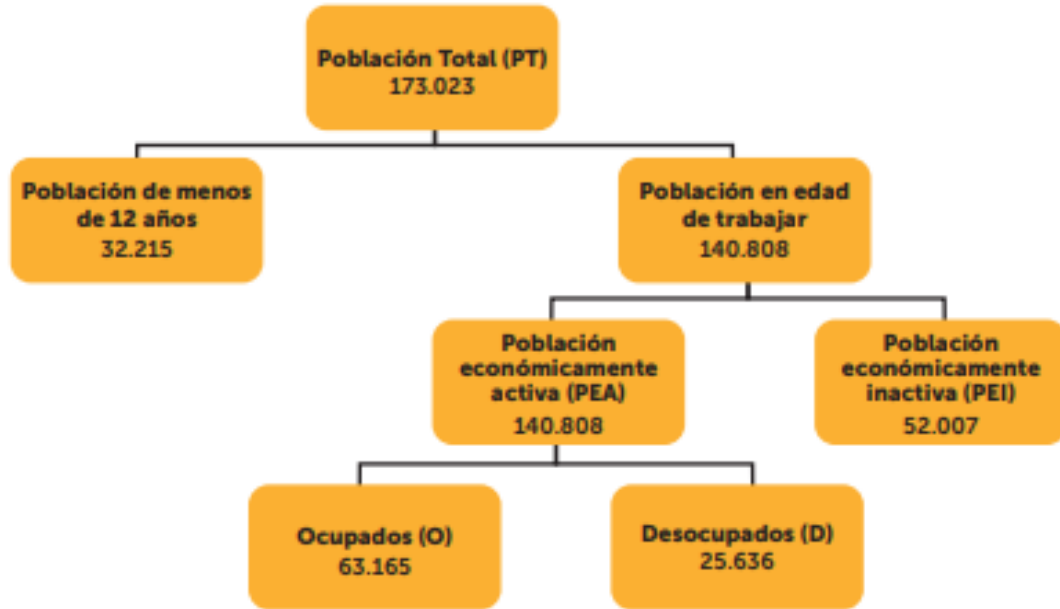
Población Total (PT)
173.023

Población de menos de 12 años
32.215

Población en edad de trabajar
140.808

Población económicamente activa (PEA)
140.808

Población económicamente inactiva (PEI)
52.007

Ocupados (O)
63.165

Desocupados (D)
25.636